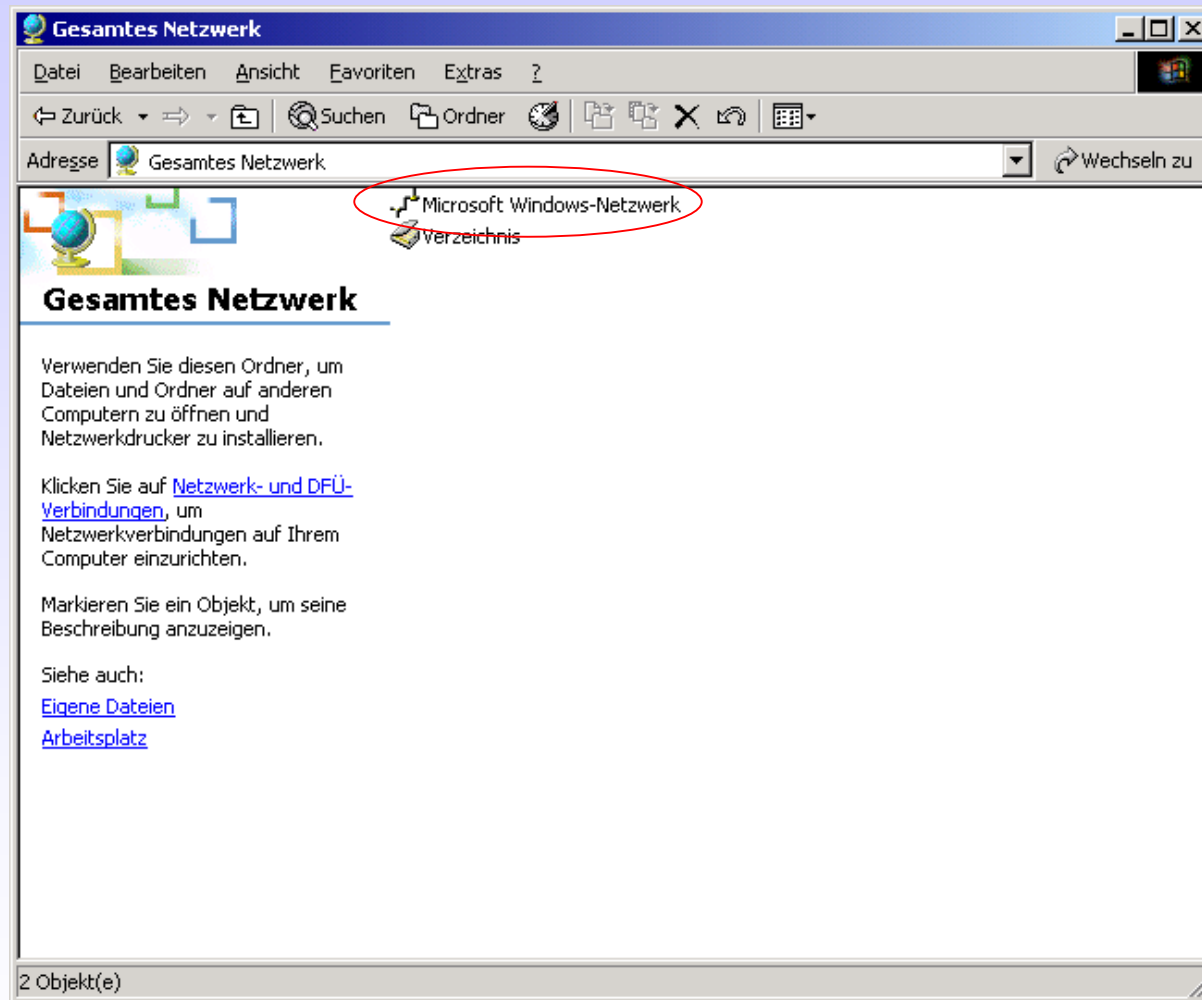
Gesamtes Netzwerk

Datei Bearbeiten Ansicht Favoriten Extras ?

Zurück Suchen Ordner

Adresse Gesamtes Netzwerk Wechseln zu

Microsoft Windows-Netzwerk
Verzeichnis

Gesamtes Netzwerk

Verwenden Sie diesen Ordner, um Dateien und Ordner auf anderen Computern zu öffnen und Netzwerkdrucker zu installieren.

Klicken Sie auf Netzwerk- und DFÜ-Verbindungen, um Netzwerkverbindungen auf Ihrem Computer einzurichten.

Markieren Sie ein Objekt, um seine Beschreibung anzuzeigen.

Siehe auch:
Eigene Dateien
Arbeitsplatz

2 Objekt(e)